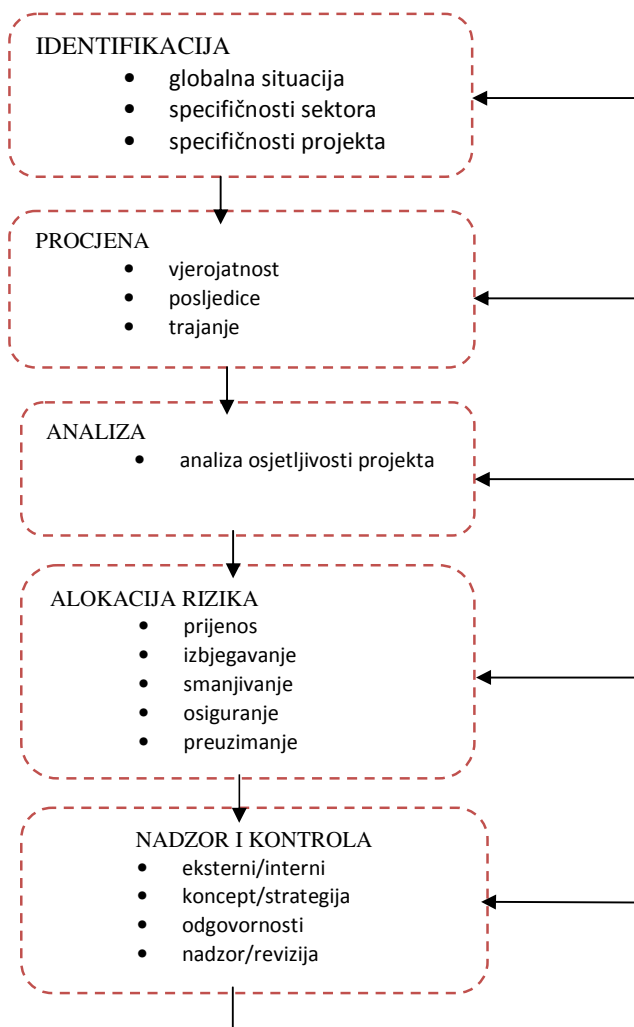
IDENTIFIKACIJA
- globalna situacija
- specifičnosti sektora
- specifičnosti projekta

PROCJENA
- vjerojatnost
- posljedice
- trajanje

ANALIZA
- analiza osjetljivosti projekta

ALOKACIJA RIZIKA
- prijenos
- izbjegavanje
- smanjivanje
- osiguranje
- preuzimanje

NADZOR I KONTROLA
- eksterni/interni
- koncept/strategija
- odgovornosti
- nadzor/revizija